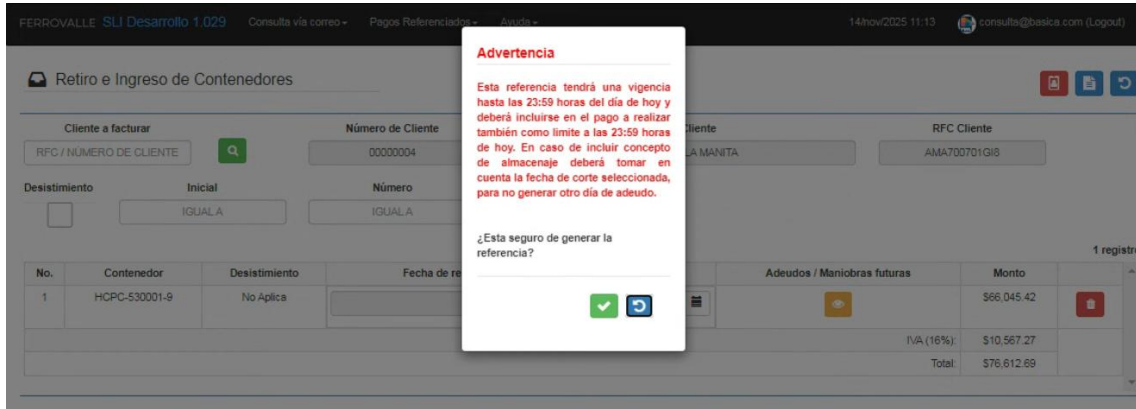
FERROVALLE SLI Desarrollo 1.029 Consulta vía correo ▾ Pagos Referenciados ▾ Ayuda ▾ 14/nov/2025 11:13 consults@basica.com (Logout)

Retiro e Ingreso de Contenedores

Cliente a facturar
RFC / NUMERO DE CLIENTE

Número de Cliente
00000004

Cliente
LA MANITA

RFC Cliente
AMA700701GI8

Desistimiento
Inicial
IGUAL A
Número
IGUAL A

1 registr

| No. | Contenedor | Desistimiento | Fecha de re | | Adeudos / Maniobras futuras | Monto | |
|---|---|---|---|---|---|---|---|
| 1 | HCPC-530001-9 | No Aplica | | | | $66,045.42 | |
| | | | | | IVA (16%): | $10,567.27 | |
| | | | | | Total: | $76,612.69 | |

Advertencia

Esta referencia tendrá una vigencia hasta las 23:59 horas del día de hoy y deberá incluirse en el pago a realizar también como limite a las 23:59 horas de hoy. En caso de incluir concepto de almacenaje deberá tomar en cuenta la fecha de corte seleccionada, para no generar otro día de adeudo.

¿Esta seguro de generar la referencia?